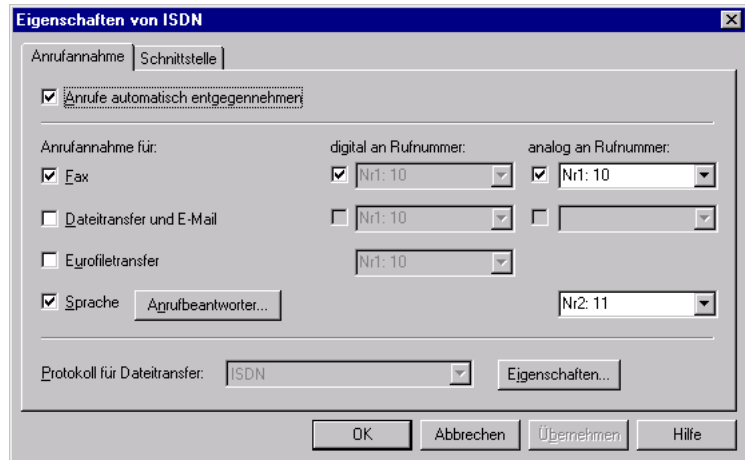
Eigenschaften von ISDN

Anrufannahme | Schnittstelle

☑ Anrufe automatisch entgegennehmen

Anrufannahme für:

digital an Rufnummer:

analog an Rufnummer:

☑ Fax ☑ Nr1: 10 ☑ Nr1: 10

☐ Dateitransfer und E-Mail ☐ Nr1: 10 ☐

☐ Eurofiletransfer Nr1: 10

☑ Sprache Anrufbeantworter... Nr2: 11

Protokoll für Dateitransfer: ISDN Eigenschaften...

OK Abbrechen Übernehmen Hilfe